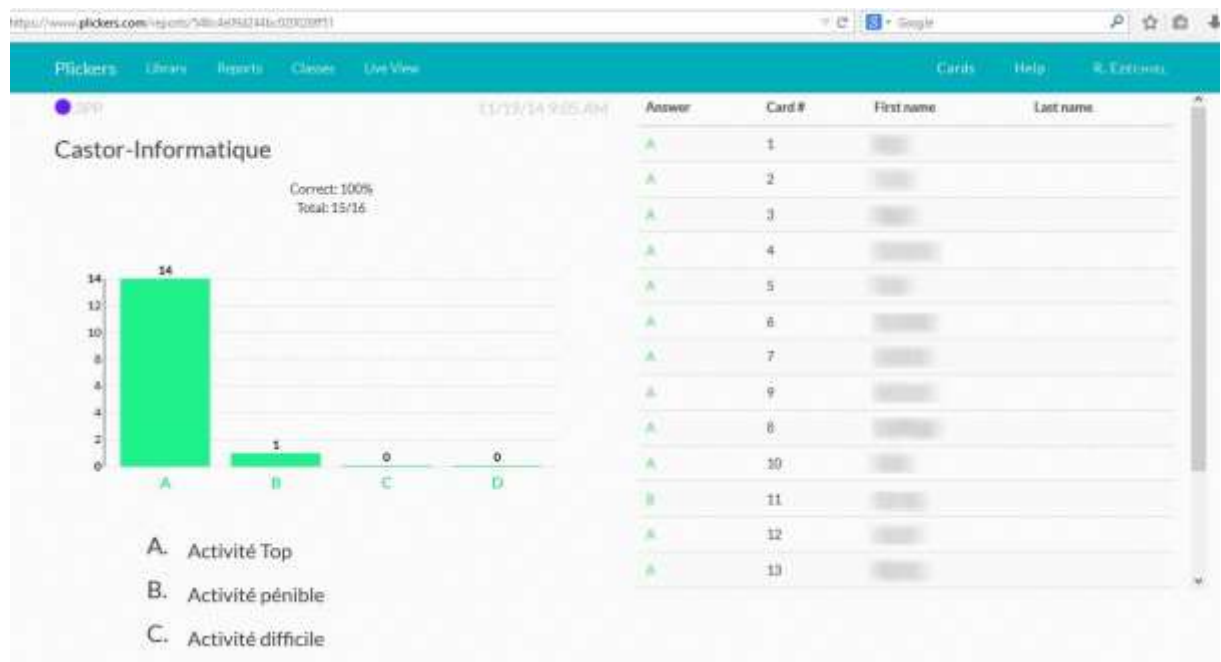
https://www.plickers.com/reports/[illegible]

Google

Plickers Library Reports Classes Live View

Cards Help R. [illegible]

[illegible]

11/19/14 9:05 AM

Castor-Informatique

Correct: 100%
Total: 15/16

| Answer | Card # | First name | Last name |
|---|---|---|---|
| A | 1 | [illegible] | |
| A | 2 | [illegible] | |
| A | 3 | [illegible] | |
| A | 4 | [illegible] | |
| A | 5 | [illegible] | |
| A | 6 | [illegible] | |
| A | 7 | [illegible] | |
| A | 9 | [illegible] | |
| A | 8 | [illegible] | |
| A | 10 | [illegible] | |
| B | 11 | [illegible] | |
| A | 12 | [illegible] | |
| A | 13 | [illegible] | |

14
12
10
8
6
4
2
0

14
1
0
0

A B C D

A. Activité Top

B. Activité pénible

C. Activité difficile